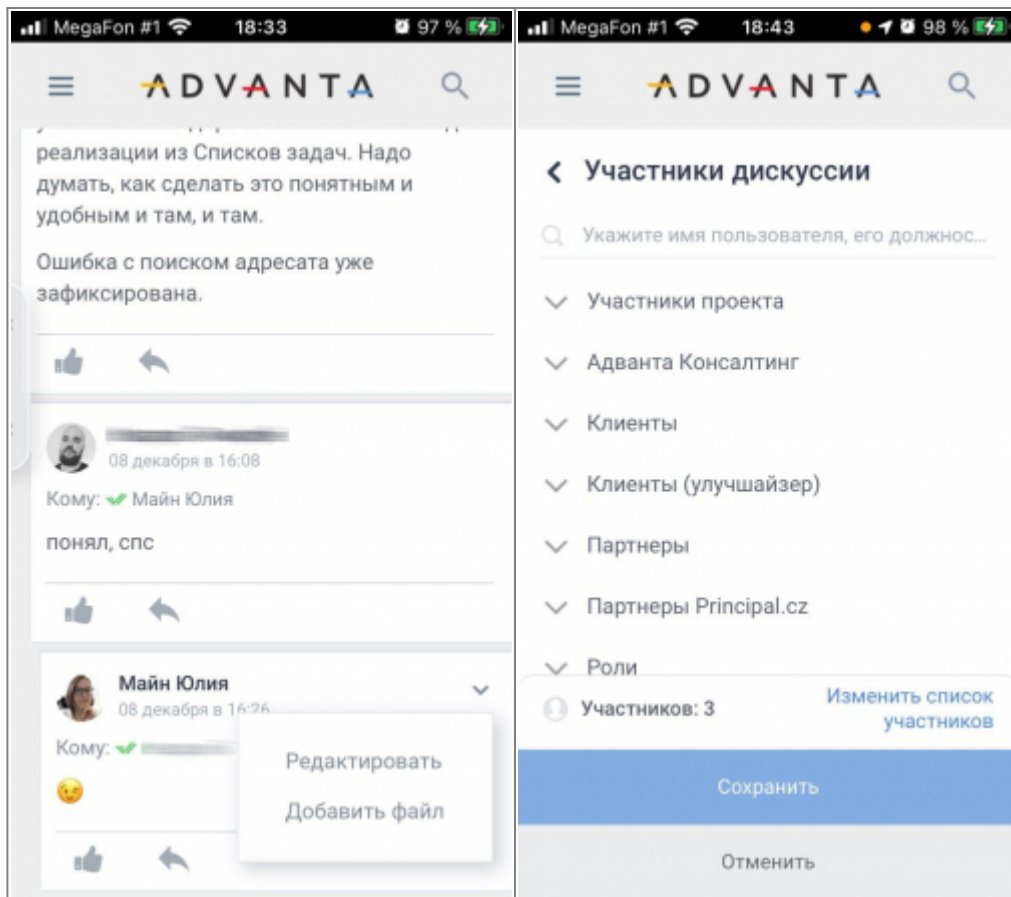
MegaFon #1 18:33 97 %

ADVANTA

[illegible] реализации из Списков задач. Надо думать, как сделать это понятным и удобным и там, и там.

Ошибка с поиском адресата уже зафиксирована.

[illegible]
08 декабря в 16:08
Кому: Майн Юлия
понял, спс

Майн Юлия
08 декабря в 16:26
Кому: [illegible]

Редактировать
Добавить файл

MegaFon #1 18:43 98 %

ADVANTA

Участники дискуссии

Укажите имя пользователя, его должнос...

Участники проекта
Адванта Консалтинг
Клиенты
Клиенты (улучшайзер)
Партнеры
Партнеры Principal.cz
Роли

Участников: 3
Изменить список участников

Сохранить

Отменить